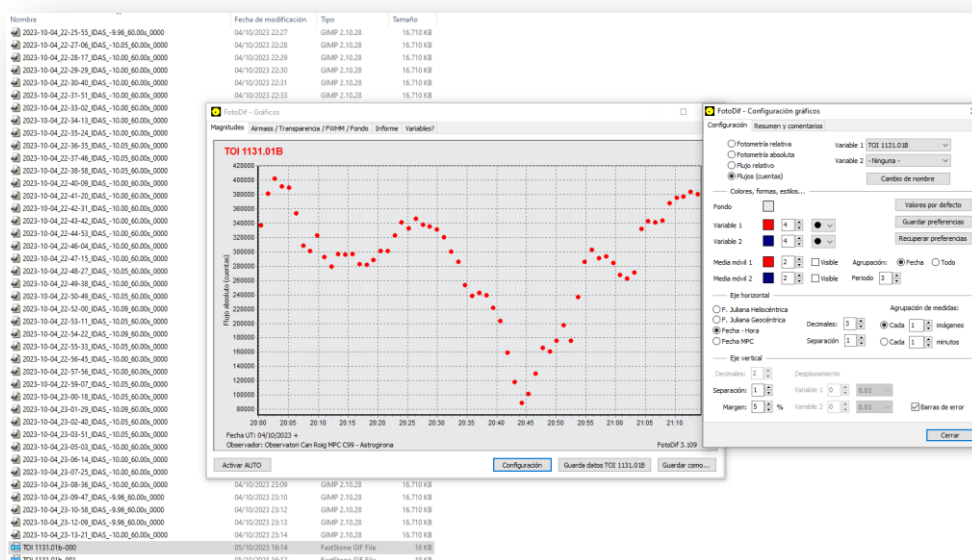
| Nombre | Fecha de modificación | Tipo | Tamaño |
|---|---|---|---|
| 2023-10-04_22-25-55_IDAS_-9.96_60.00s_0000 | 04/10/2023 22:27 | GIMP 2.10.28 | 16.710 KB |
| 2023-10-04_22-27-06_IDAS_-10.05_60.00s_0000 | 04/10/2023 22:28 | GIMP 2.10.28 | 16.710 KB |
| 2023-10-04_22-28-17_IDAS_-10.00_60.00s_0000 | 04/10/2023 22:29 | GIMP 2.10.28 | 16.710 KB |
| 2023-10-04_22-29-29_IDAS_-10.00_60.00s_0000 | 04/10/2023 22:30 | GIMP 2.10.28 | 16.710 KB |
| 2023-10-04_22-30-40_IDAS_-10.00_60.00s_0000 | 04/10/2023 22:31 | GIMP 2.10.28 | 16.710 KB |
| 2023-10-04_22-31-51_IDAS_-10.00_60.00s_0000 | 04/10/2023 22:33 | GIMP 2.10.28 | 16.710 KB |
| 2023-10-04_22-33-02_IDAS_-10.00_60.00s_0000 | | | |
| 2023-10-04_22-34-13_IDAS_-10.00_60.00s_0000 | | | |
| 2023-10-04_22-35-24_IDAS_-10.00_60.00s_0000 | | | |
| 2023-10-04_22-36-35_IDAS_-10.05_60.00s_0000 | | | |
| 2023-10-04_22-37-46_IDAS_-10.05_60.00s_0000 | | | |
| 2023-10-04_22-38-58_IDAS_-10.00_60.00s_0000 | | | |
| 2023-10-04_22-40-09_IDAS_-10.00_60.00s_0000 | | | |
| 2023-10-04_22-41-20_IDAS_-10.00_60.00s_0000 | | | |
| 2023-10-04_22-42-31_IDAS_-10.00_60.00s_0000 | | | |
| 2023-10-04_22-43-42_IDAS_-10.00_60.00s_0000 | | | |
| 2023-10-04_22-44-53_IDAS_-10.00_60.00s_0000 | | | |
| 2023-10-04_22-46-04_IDAS_-10.00_60.00s_0000 | | | |
| 2023-10-04_22-47-15_IDAS_-10.00_60.00s_0000 | | | |
| 2023-10-04_22-48-27_IDAS_-10.05_60.00s_0000 | | | |
| 2023-10-04_22-49-38_IDAS_-10.00_60.00s_0000 | | | |
| 2023-10-04_22-50-49_IDAS_-10.05_60.00s_0000 | | | |
| 2023-10-04_22-52-00_IDAS_-10.09_60.00s_0000 | | | |
| 2023-10-04_22-53-11_IDAS_-10.05_60.00s_0000 | | | |
| 2023-10-04_22-54-22_IDAS_-10.09_60.00s_0000 | | | |
| 2023-10-04_22-55-33_IDAS_-10.05_60.00s_0000 | | | |
| 2023-10-04_22-56-45_IDAS_-10.05_60.00s_0000 | | | |
| 2023-10-04_22-57-56_IDAS_-10.05_60.00s_0000 | | | |
| 2023-10-04_22-59-07_IDAS_-10.05_60.00s_0000 | | | |
| 2023-10-04_23-00-18_IDAS_-10.05_60.00s_0000 | | | |
| 2023-10-04_23-01-29_IDAS_-10.09_60.00s_0000 | | | |
| 2023-10-04_23-02-40_IDAS_-10.05_60.00s_0000 | | | |
| 2023-10-04_23-03-51_IDAS_-10.05_60.00s_0000 | | | |
| 2023-10-04_23-05-03_IDAS_-10.00_60.00s_0000 | | | |
| 2023-10-04_23-06-14_IDAS_-10.00_60.00s_0000 | | | |
| 2023-10-04_23-07-25_IDAS_-10.00_60.00s_0000 | | | |
| 2023-10-04_23-08-36_IDAS_-10.00_60.00s_0000 | 04/10/2023 23:09 | GIMP 2.10.28 | 16.710 KB |
| 2023-10-04_23-09-47_IDAS_-9.96_60.00s_0000 | 04/10/2023 23:10 | GIMP 2.10.28 | 16.710 KB |
| 2023-10-04_23-10-58_IDAS_-9.96_60.00s_0000 | 04/10/2023 23:12 | GIMP 2.10.28 | 16.710 KB |
| 2023-10-04_23-12-09_IDAS_-9.96_60.00s_0000 | 04/10/2023 23:13 | GIMP 2.10.28 | 16.710 KB |
| 2023-10-04_23-13-21_IDAS_-10.00_60.00s_0000 | 04/10/2023 23:14 | GIMP 2.10.28 | 16.710 KB |
| TOI 1131.01b-000 | 05/10/2023 16:14 | FastStone GIF File | 16 KB |

FotoDif - Gráficos

Magnitudes | Airmass / Transparencia / FWHM / Fondo | Informe | Variables?

TOI 1131.01B

Flujo absoluto (cuentas)

420000 400000 380000 360000 340000 320000 300000 280000 260000 240000 220000 200000 180000 160000 140000 120000 100000 80000

20:00 20:05 20:10 20:15 20:20 20:25 20:30 20:35 20:40 20:45 20:50 20:55 21:00 21:05 21:10

Fecha UT: 04/10/2023 +
Observador: Observatori Can Roig MPC C99 - Astrogirona
FotoDif 3.109

Activar AUTO | Configuración | Guarda datos TOI 1131.01B | Guardar como...

FotoDif - Configuración gráficos

Configuración | Resumen y comentarios

Fotometría relativa
Fotometría absoluta
Flujo relativo
Flujos (cuentas)

Variable 1 TOI 1131.01B
Variable 2 - Ninguna -
Cambio de nombre

Colores, formas, estilos...

Fondo
Valores por defecto
Variable 1 4
Guardar preferencias
Variable 2 4
Recuperar preferencias
Media móvil 1 2 Visible
Agrupación: Fecha Todo
Media móvil 2 2 Visible
Periodo 3

Eje horizontal

F. Juliana Heliocéntrica
F. Juliana Geocéntrica
Fecha - Hora
Fecha MPC

Decimales: 3
Separación 1

Agrupación de medidas:
Cada 1 imágenes
Cada 1 minutos

Eje vertical

Decimales: 2
Separación: 1
Margen: 5 %

Desplazamiento
Variable 1 0 0.01
Variable 2 0 0.01

Barras de error

Cerrar